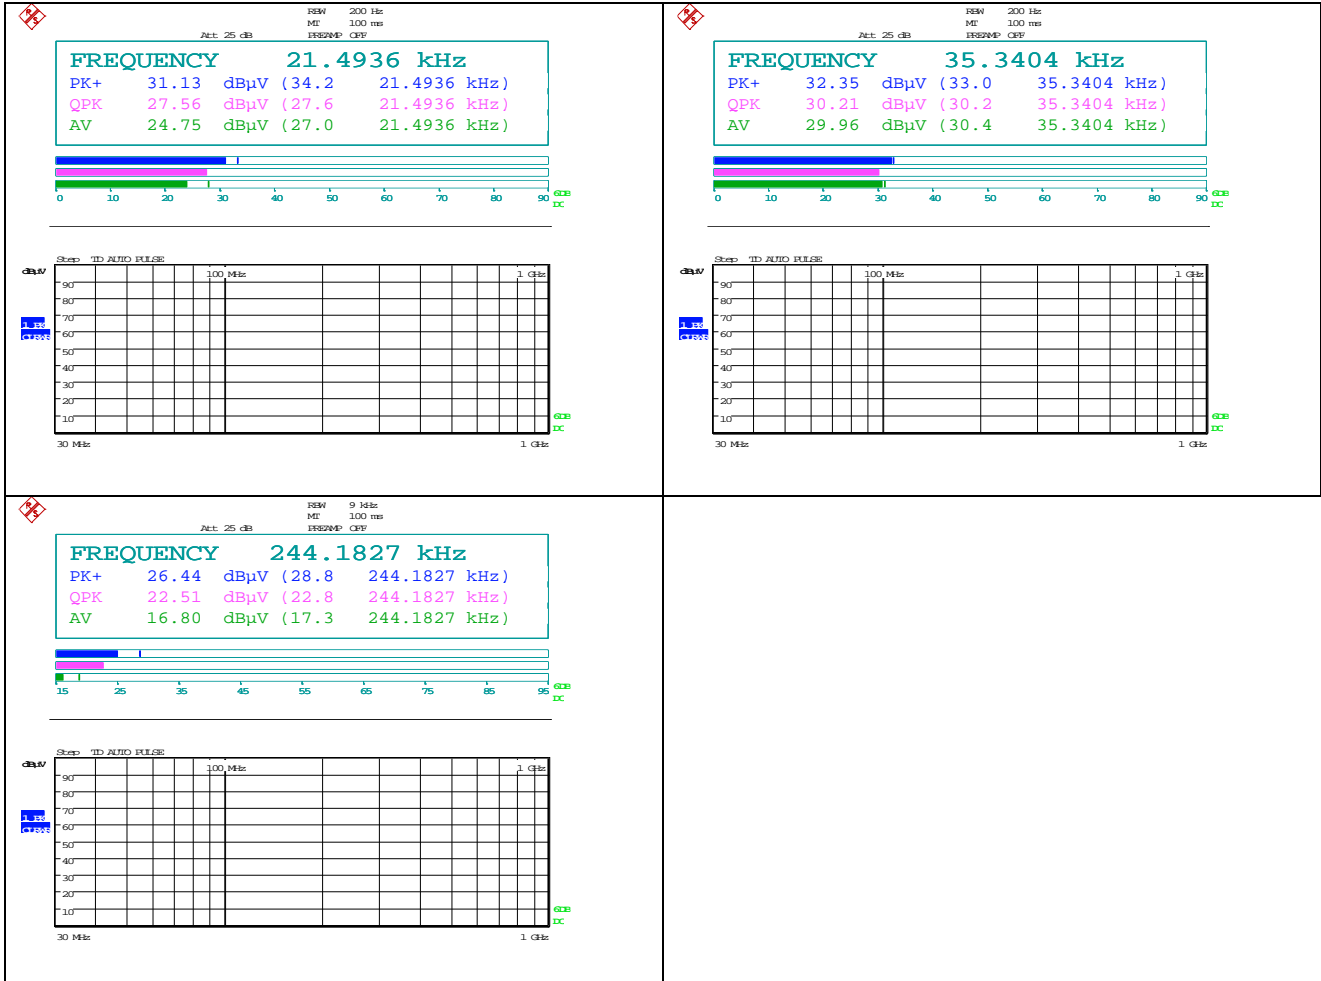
RBW 200 Hz
MT 100 ms
Att 25 dB PREAMP OFF

FREQUENCY 21.4936 kHz
PK+ 31.13 dBµV (34.2 21.4936 kHz)
QPK 27.56 dBµV (27.6 21.4936 kHz)
AV 24.75 dBµV (27.0 21.4936 kHz)

0 10 20 30 40 50 60 70 80 90 GDB DC

Step TD AUTO PULSE
dBµV 100 MHz 1 GHz
90 80 70 60 50 40 30 20 10
1 PK CLRWR
GDB DC
30 MHz 1 GHz

RBW 200 Hz
MT 100 ms
Att 25 dB PREAMP OFF

FREQUENCY 35.3404 kHz
PK+ 32.35 dBµV (33.0 35.3404 kHz)
QPK 30.21 dBµV (30.2 35.3404 kHz)
AV 29.96 dBµV (30.4 35.3404 kHz)

0 10 20 30 40 50 60 70 80 90 GDB DC

Step TD AUTO PULSE
dBµV 100 MHz 1 GHz
90 80 70 60 50 40 30 20 10
1 PK CLRWR
GDB DC
30 MHz 1 GHz

RBW 9 kHz
MT 100 ms
Att 25 dB PREAMP OFF

FREQUENCY 244.1827 kHz
PK+ 26.44 dBµV (28.8 244.1827 kHz)
QPK 22.51 dBµV (22.8 244.1827 kHz)
AV 16.80 dBµV (17.3 244.1827 kHz)

15 25 35 45 55 65 75 85 95 GDB DC

Step TD AUTO PULSE
dBµV 100 MHz 1 GHz
90 80 70 60 50 40 30 20 10
1 PK CLRWR
GDB DC
30 MHz 1 GHz